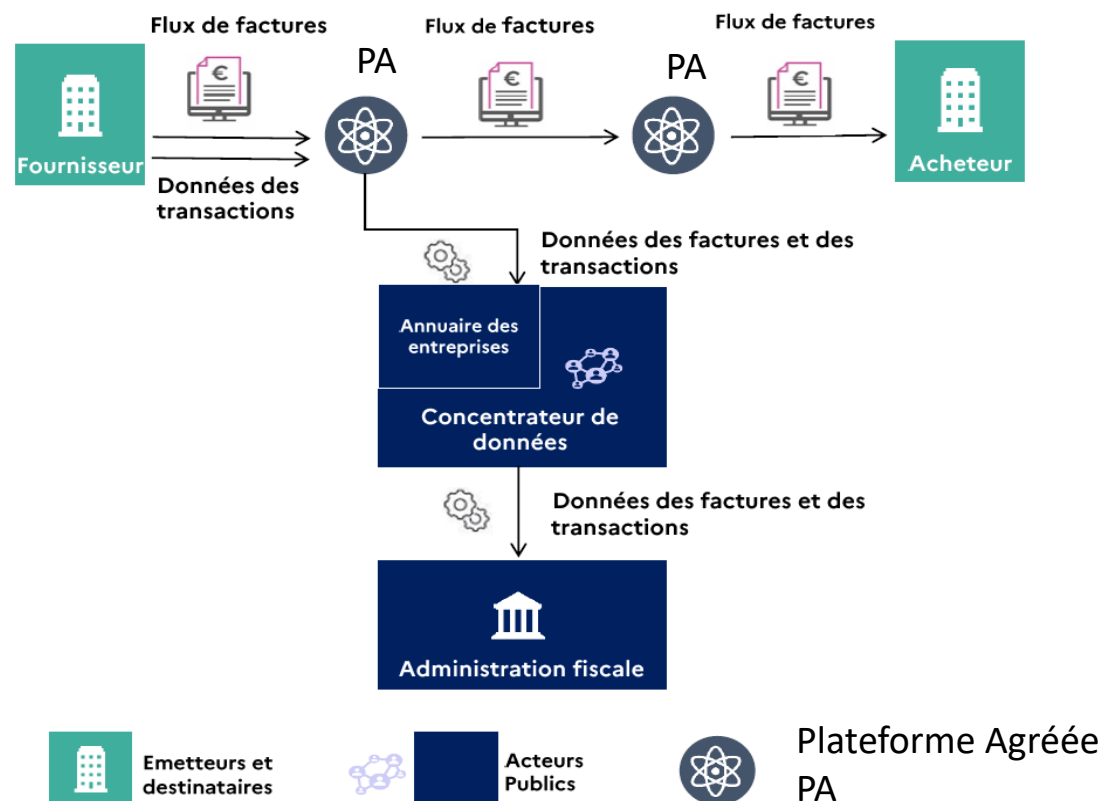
Flux de factures

Fournisseur

Données des transactions

PA

Flux de factures

PA

Flux de factures

Acheteur

Données des factures et des transactions

Annuaire des entreprises

Concentrateur de données

Données des factures et des transactions

Administration fiscale

Emetteurs et destinataires

Acteurs Publics

Plateforme Agréée PA